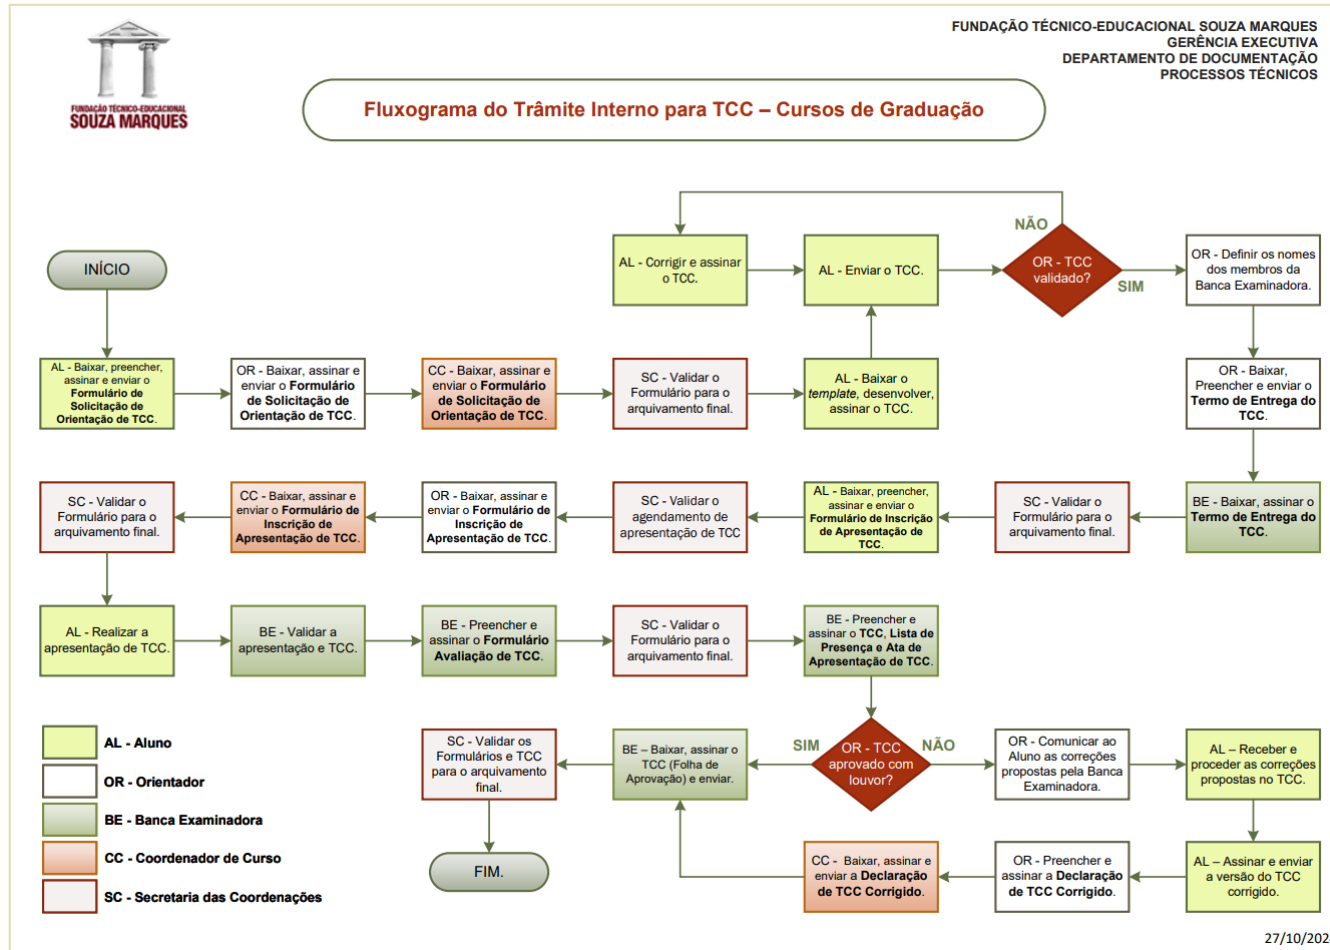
FUNDAÇÃO TÉCNICO-EDUCACIONAL SOUZA MARQUES
SOUZA MARQUES

FUNDAÇÃO TÉCNICO-EDUCACIONAL SOUZA MARQUES
GERÊNCIA EXECUTIVA
DEPARTAMENTO DE DOCUMENTAÇÃO
PROCESSOS TÉCNICOS

Fluxograma do Trâmite Interno para TCC – Cursos de Graduação

INÍCIO

AL - Baixar, preencher, assinar e enviar o Formulário de Solicitação de Orientação de TCC.

OR - Baixar, assinar e enviar o Formulário de Solicitação de Orientação de TCC.

CC - Baixar, assinar e enviar o Formulário de Solicitação de Orientação de TCC.

SC - Validar o Formulário para o arquivamento final.

AL - Baixar o template, desenvolver, assinar o TCC.

AL - Enviar o TCC.

AL - Corrigir e assinar o TCC.

NÃO

OR - TCC validado?

SIM

OR - Definir os nomes dos membros da Banca Examinadora.

OR - Baixar, Preencher e enviar o Termo de Entrega do TCC.

BE - Baixar, assinar o Termo de Entrega do TCC.

SC - Validar o Formulário para o arquivamento final.

AL - Baixar, preencher, assinar e enviar o Formulário de Inscrição de Apresentação de TCC.

SC - Validar o agendamento de apresentação de TCC

OR - Baixar, assinar e enviar o Formulário de Inscrição de Apresentação de TCC.

CC - Baixar, assinar e enviar o Formulário de Inscrição de Apresentação de TCC.

SC - Validar o Formulário para o arquivamento final.

AL - Realizar a apresentação de TCC.

BE - Validar a apresentação e TCC.

BE - Preencher e assinar o Formulário Avaliação de TCC.

SC - Validar o Formulário para o arquivamento final.

BE - Preencher e assinar o TCC, Lista de Presença e Ata de Apresentação de TCC.

OR - TCC aprovado com louvor?

SIM

NÃO

BE – Baixar, assinar o TCC (Folha de Aprovação) e enviar.

SC - Validar os Formulários e TCC para o arquivamento final.

FIM.

OR - Comunicar ao Aluno as correções propostas pela Banca Examinadora.

AL – Receber e proceder as correções propostas no TCC.

AL – Assinar e enviar a versão do TCC corrigido.

OR - Preencher e assinar a Declaração de TCC Corrigido.

CC - Baixar, assinar e enviar a Declaração de TCC Corrigido.

AL - Aluno
OR - Orientador
BE - Banca Examinadora
CC - Coordenador de Curso
SC - Secretaria das Coordenações

27/10/202